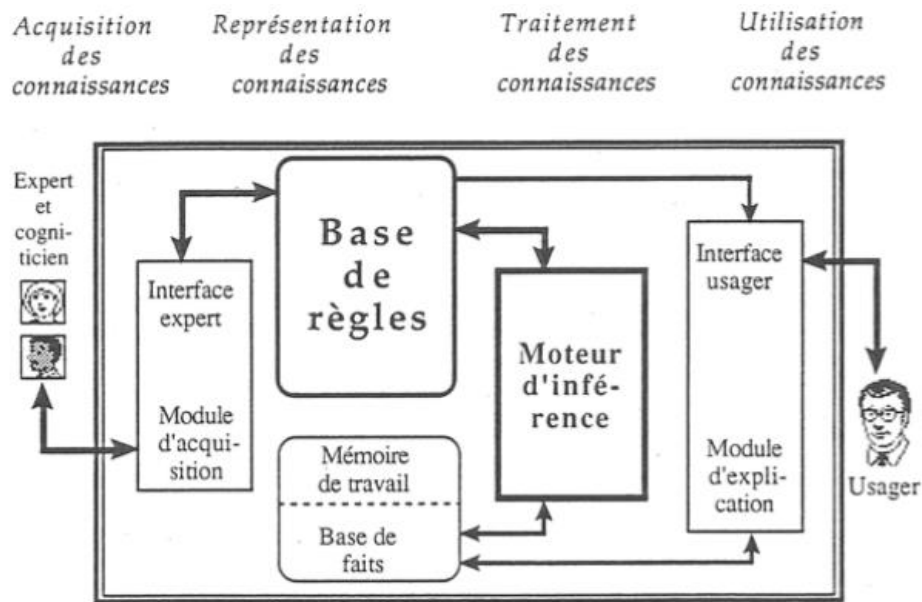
Acquisition des connaissances

Représentation des connaissances

Traitement des connaissances

Utilisation des connaissances

Expert et cogniticien

Interface expert

Module d'acquisition

Base de règles

Mémoire de travail

Base de faits

Moteur d'inférence

Interface usager

Module d'explication

Usager